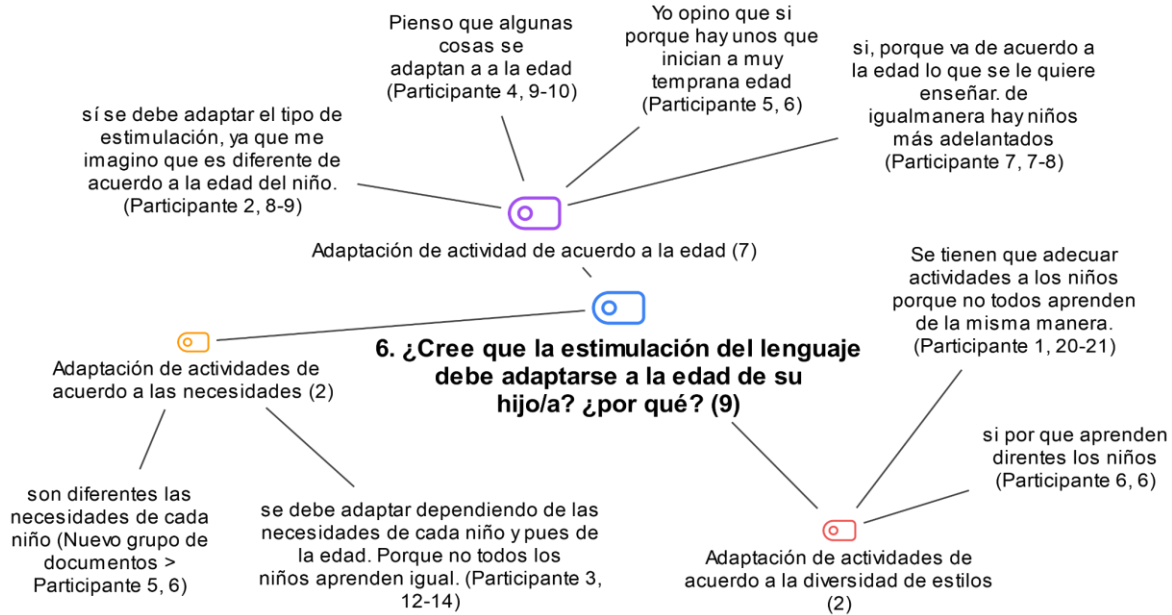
Pienso que algunas cosas se adaptan a a la edad (Participante 4, 9-10)

Yo opino que si porque hay unos que inician a muy temprana edad (Participante 5, 6)

si, porque va de acuerdo a la edad lo que se le quiere enseñar. de igualmanera hay niños más adelantados (Participante 7, 7-8)

sí se debe adaptar el tipo de estimulación, ya que me imagino que es diferente de acuerdo a la edad del niño. (Participante 2, 8-9)

Adaptación de actividad de acuerdo a la edad (7)

Se tienen que adecuar actividades a los niños porque no todos aprenden de la misma manera. (Participante 1, 20-21)

Adaptación de actividades de acuerdo a las necesidades (2)

6. ¿Cree que la estimulación del lenguaje debe adaptarse a la edad de su hijo/a? ¿por qué? (9)

si por que aprenden direntes los niños (Participante 6, 6)

son diferentes las necesidades de cada niño (Nuevo grupo de documentos > Participante 5, 6)

se debe adaptar dependiendo de las necesidades de cada niño y pues de la edad. Porque no todos los niños aprenden igual. (Participante 3, 12-14)

Adaptación de actividades de acuerdo a la diversidad de estilos (2)